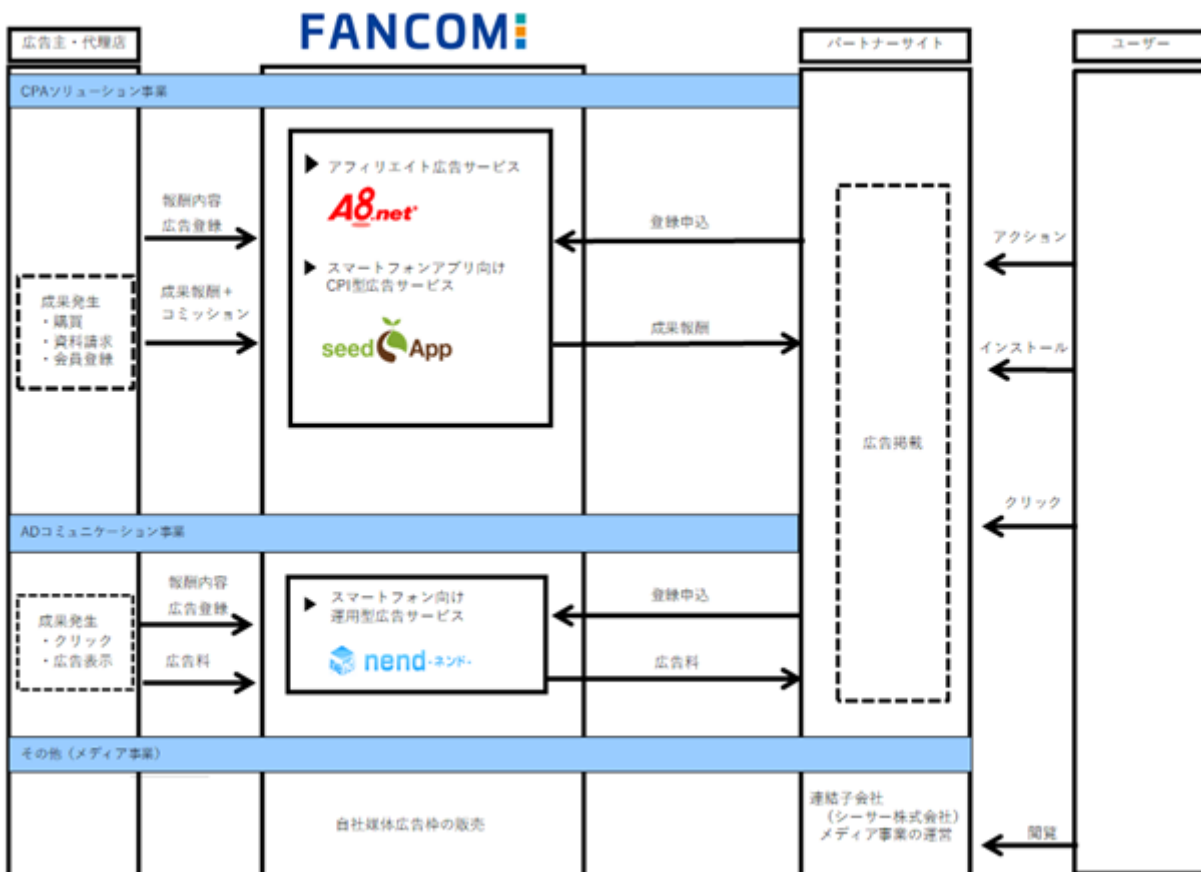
FANCOMI

広告主・代理店

パートナーサイト

ユーザー

CPAソリューション事業

▶ アフィリエイト広告サービス

A8.net

▶ スマートフォンアプリ向け CPI型広告サービス

seed App

報酬内容
広告登録

成果報酬＋
コミッション

成果発生
・購買
・資料請求
・会員登録

登録申込

成果報酬

アクション

インストール

広告掲載

クリック

ADコミュニケーション事業

報酬内容
広告登録

広告料

成果発生
・クリック
・広告表示

▶ スマートフォン向け 運用型広告サービス

nend -ネンド-

登録申込

広告料

その他（メディア事業）

自社媒体広告枠の販売

連結子会社
（シーサー株式会社）
メディア事業の運営

閲覧